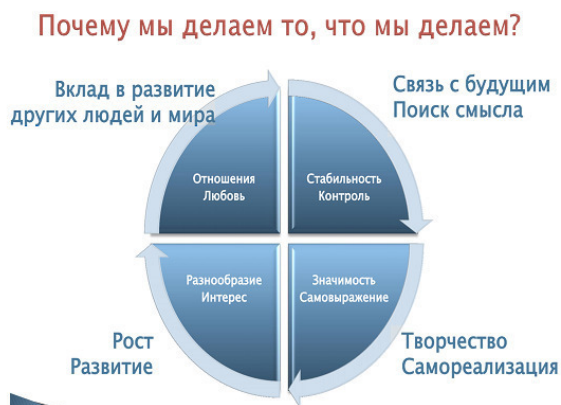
Почему мы делаем то, что мы делаем?

Вклад в развитие других людей и мира

Связь с будущим
Поиск смысла

Отношения
Любовь

Стабильность
Контроль

Разнообразие
Интерес

Значимость
Самовыражение

Рост
Развитие

Творчество
Самореализация